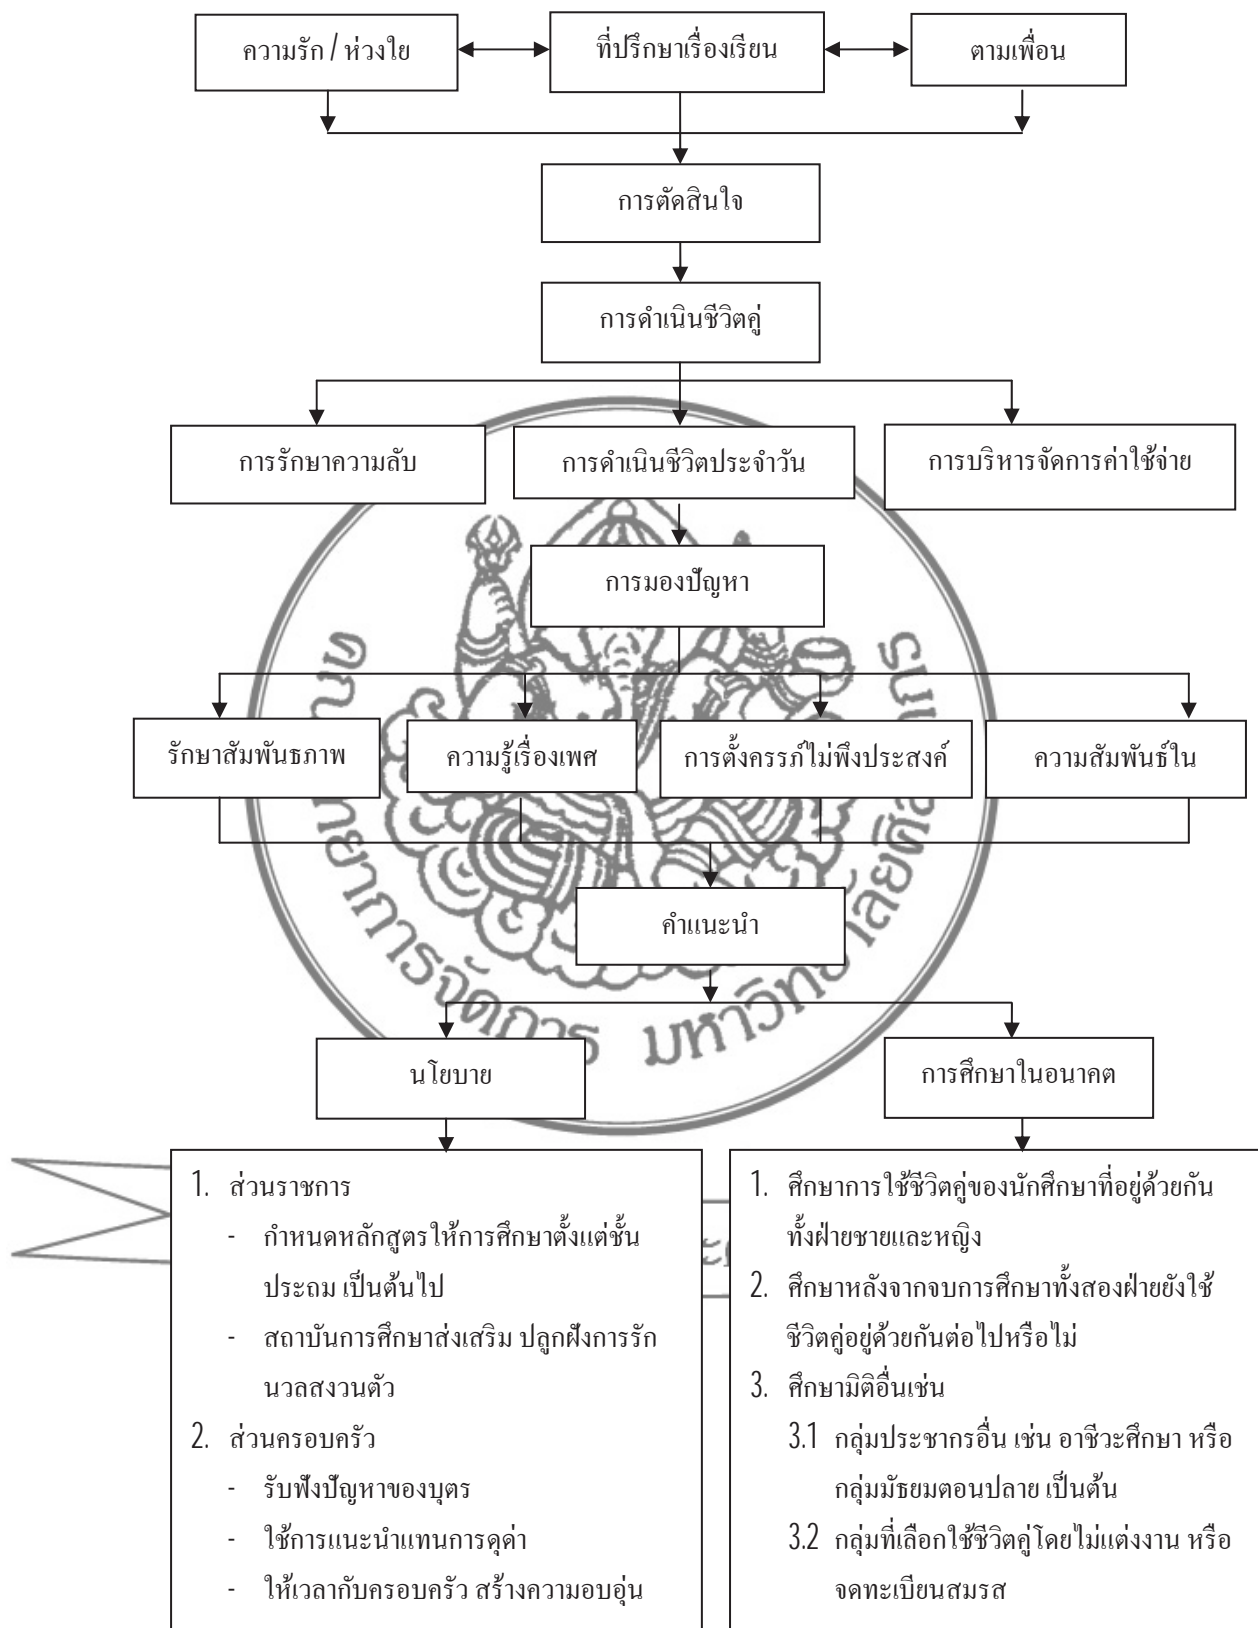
ความรัก / ห่วงใย

ที่ปรึกษาเรื่องเรียน

ตามเพื่อน

การตัดสินใจ

การดำเนินชีวิตคู่

การรักษาความลับ

การดำเนินชีวิตประจำวัน

การบริหารจัดการค่าใช้จ่าย

การมองปัญหา

รักษาสัมพันธภาพ

ความรู้เรื่องเพศ

การตั้งครรภ์ไม่พึงประสงค์

ความสัมพันธ์ใน

คำแนะนำ

นโยบาย

การศึกษาในอนาคต

1. ส่วนราชการ
- กำหนดหลักสูตรให้การศึกษาตั้งแต่ชั้นประถม เป็นต้นไป
- สถาบันการศึกษาส่งเสริม ปลูกฝังการรักนวลสงวนตัว
2. ส่วนครอบครัว
- รับฟังปัญหาของบุตร
- ใช้การแนะนำแทนการดุด่า
- ให้เวลากับครอบครัว สร้างความอบอุ่น

1. ศึกษาการใช้ชีวิตคู่ของนักศึกษาที่อยู่ด้วยกันทั้งฝ่ายชายและหญิง
2. ศึกษาหลังจากจบการศึกษาทั้งสองฝ่ายยังใช้ชีวิตคู่อยู่ด้วยกันต่อไปหรือไม่
3. ศึกษามิติอื่นเช่น
3.1 กลุ่มประชากรอื่น เช่น อาชีวะศึกษา หรือ กลุ่มมัธยมตอนปลาย เป็นต้น
3.2 กลุ่มที่เลือกใช้ชีวิตคู่โดยไม่แต่งงาน หรือ จดทะเบียนสมรส